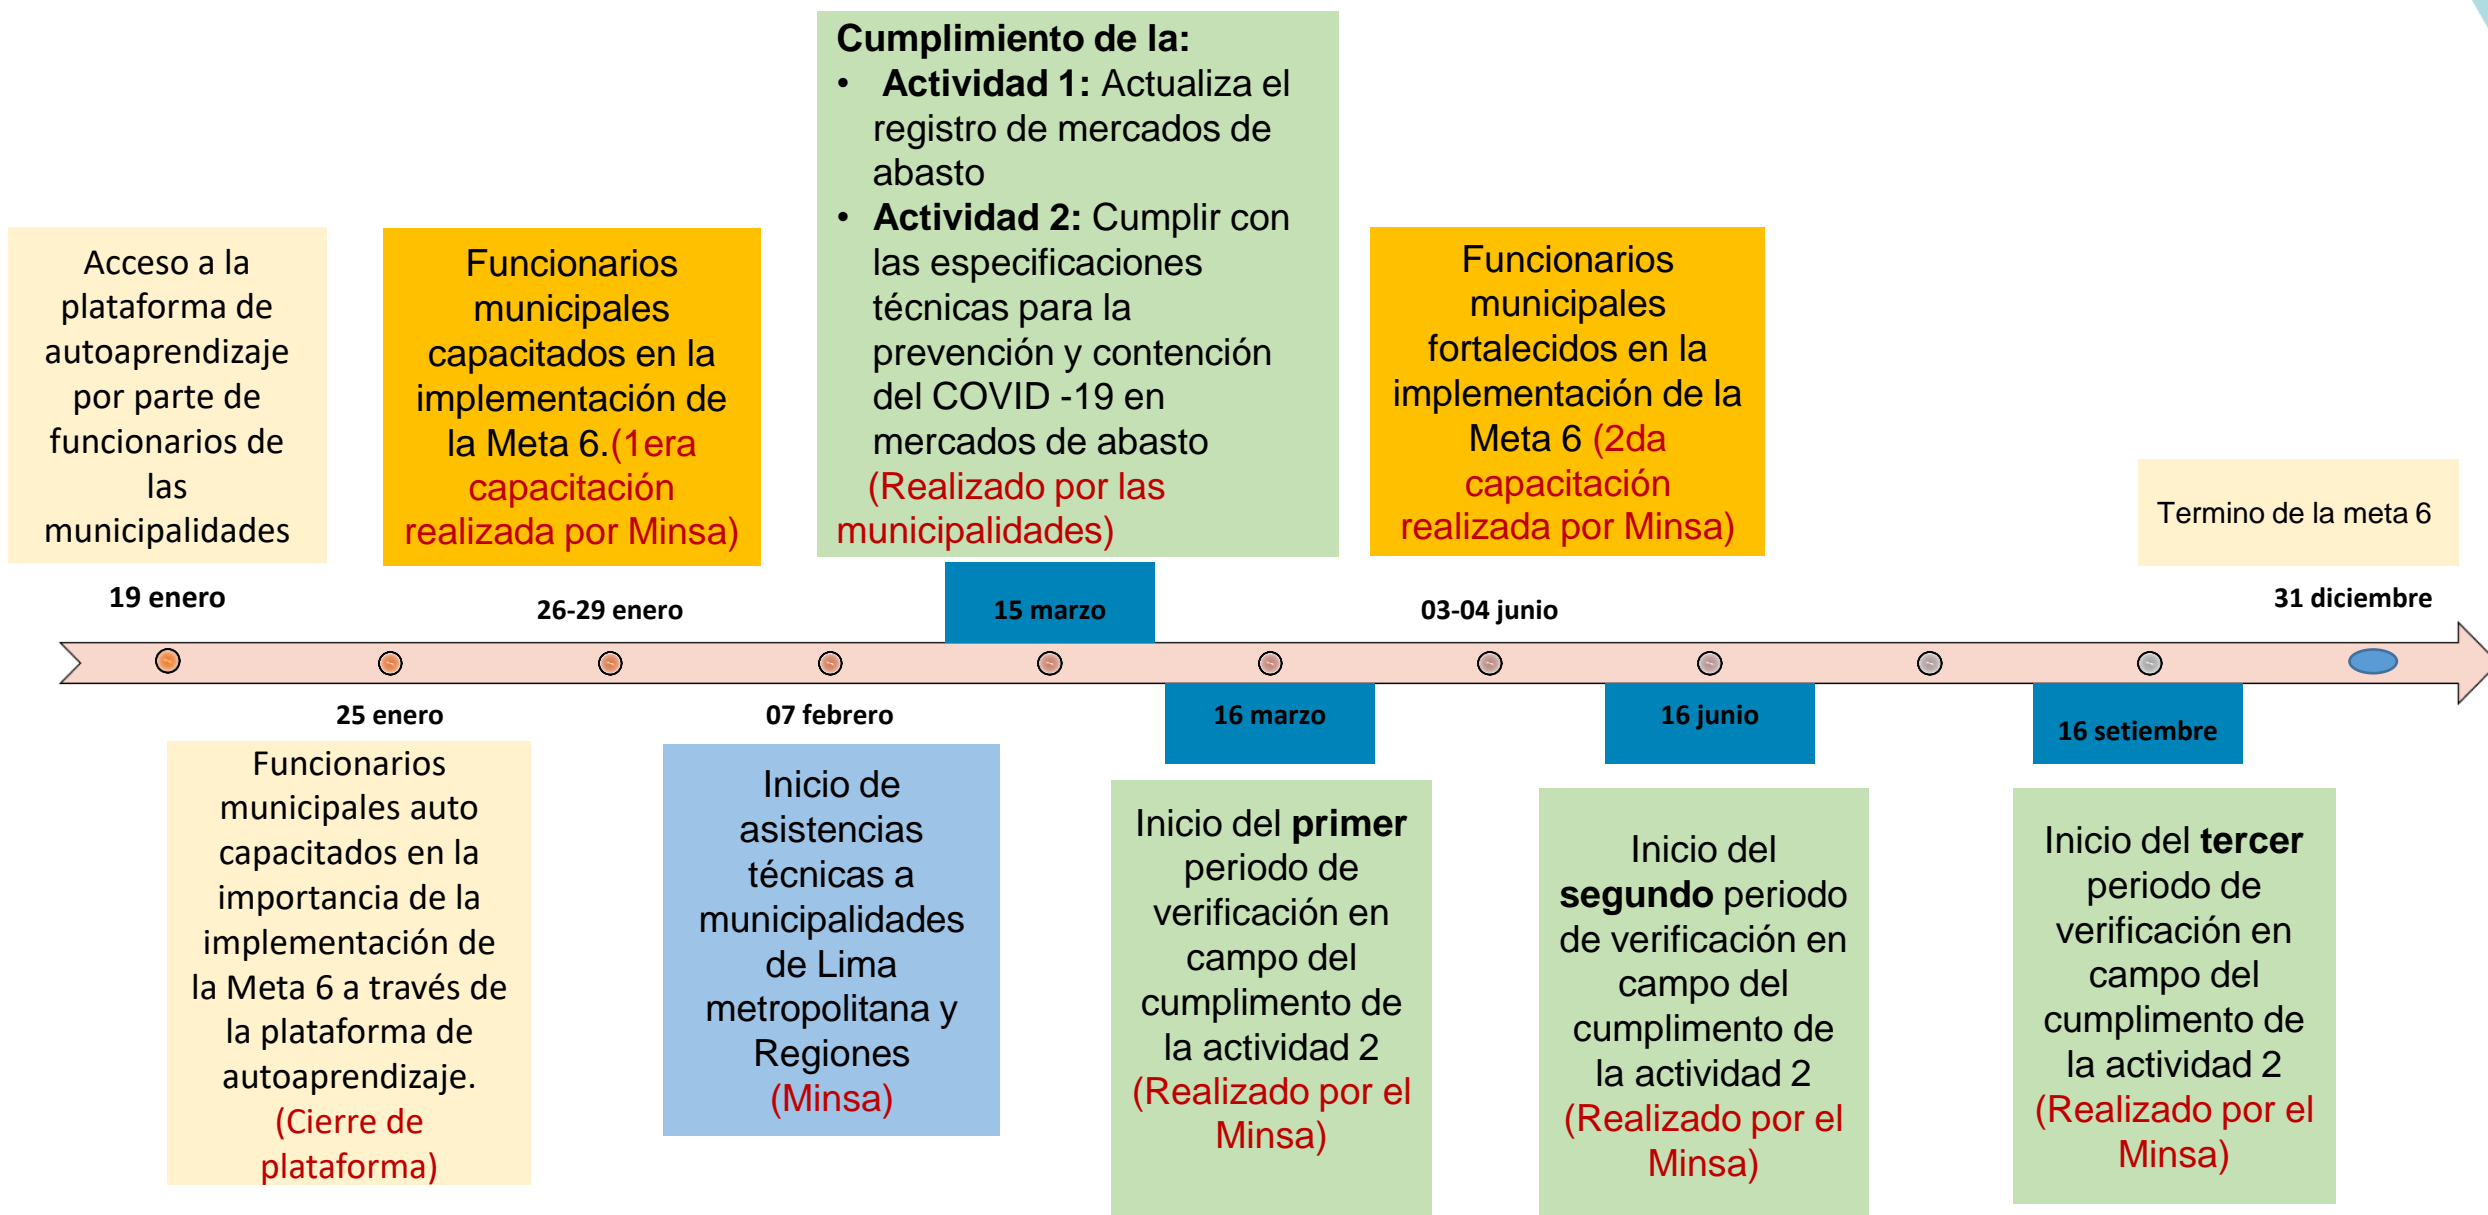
Acceso a la plataforma de autoaprendizaje por parte de funcionarios de las municipalidades

Funcionarios municipales capacitados en la implementación de la Meta 6.(1era capacitación realizada por Minsa)

Cumplimiento de la:
• Actividad 1: Actualiza el registro de mercados de abasto
• Actividad 2: Cumplir con las especificaciones técnicas para la prevención y contención del COVID -19 en mercados de abasto (Realizado por las municipalidades)

Funcionarios municipales fortalecidos en la implementación de la Meta 6 (2da capacitación realizada por Minsa)

Termino de la meta 6

19 enero

26-29 enero

15 marzo

03-04 junio

31 diciembre

25 enero

07 febrero

16 marzo

16 junio

16 setiembre

Funcionarios municipales auto capacitados en la importancia de la implementación de la Meta 6 a través de la plataforma de autoaprendizaje. (Cierre de plataforma)

Inicio de asistencias técnicas a municipalidades de Lima metropolitana y Regiones (Minsa)

Inicio del primer periodo de verificación en campo del cumplimento de la actividad 2 (Realizado por el Minsa)

Inicio del segundo periodo de verificación en campo del cumplimento de la actividad 2 (Realizado por el Minsa)

Inicio del tercer periodo de verificación en campo del cumplimento de la actividad 2 (Realizado por el Minsa)